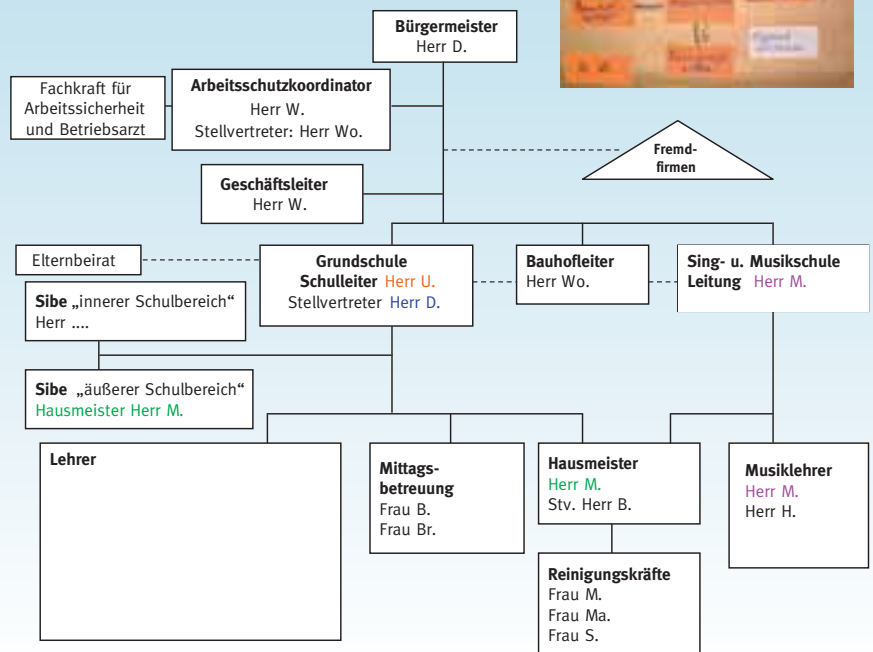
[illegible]

Bürgermeister
Herr D.

Fachkraft für Arbeitssicherheit und Betriebsarzt

Arbeitsschutzkoordinator
Herr W.
Stellvertreter: Herr Wo.

Fremdfirmen

Geschäftsleiter
Herr W.

Elternbeirat

Grundschule
Schulleiter Herr U.
Stellvertreter Herr D.

Bauhofleiter
Herr Wo.

Sing- u. Musikschule
Leitung Herr M.

Sibe „innerer Schulbereich“
Herr ....

Sibe „äußerer Schulbereich“
Hausmeister Herr M.

Lehrer

Mittagsbetreuung
Frau B.
Frau Br.

Hausmeister
Herr M.
Stv. Herr B.

Musiklehrer
Herr M.
Herr H.

Reinigungskräfte
Frau M.
Frau Ma.
Frau S.